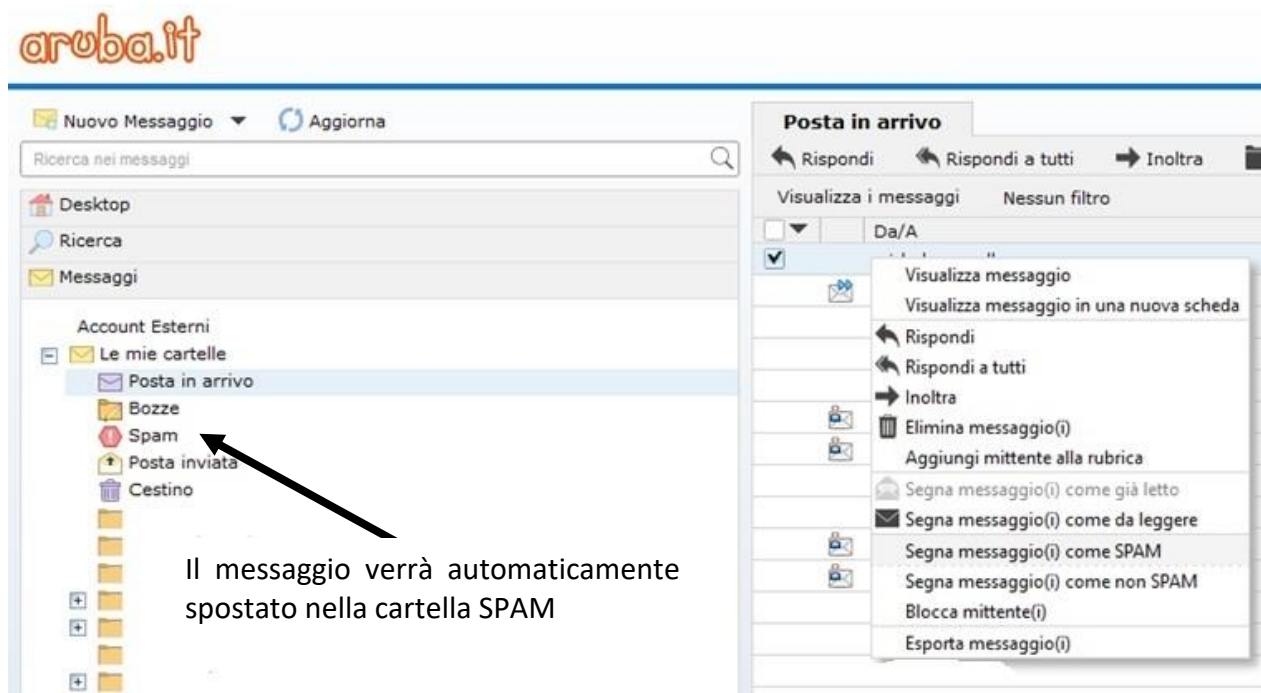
aruba.it

Nuovo Messaggio ▼ Aggiorna

Ricerca nei messaggi

Desktop

Ricerca

Messaggi

Account Esterni

Le mie cartelle

Posta in arrivo

Bozze

Spam

Posta inviata

Cestino

Il messaggio verrà automaticamente spostato nella cartella SPAM

Posta in arrivo

Rispondi Rispondi a tutti Inoltra

Visualizza i messaggi Nessun filtro

Da/A

Visualizza messaggio
Visualizza messaggio in una nuova scheda
Rispondi
Rispondi a tutti
Inoltra
Elimina messaggio(i)
Aggiungi mittente alla rubrica
Segna messaggio(i) come già letto
Segna messaggio(i) come da leggere
Segna messaggio(i) come SPAM
Segna messaggio(i) come non SPAM
Blocca mittente(i)
Esporta messaggio(i)